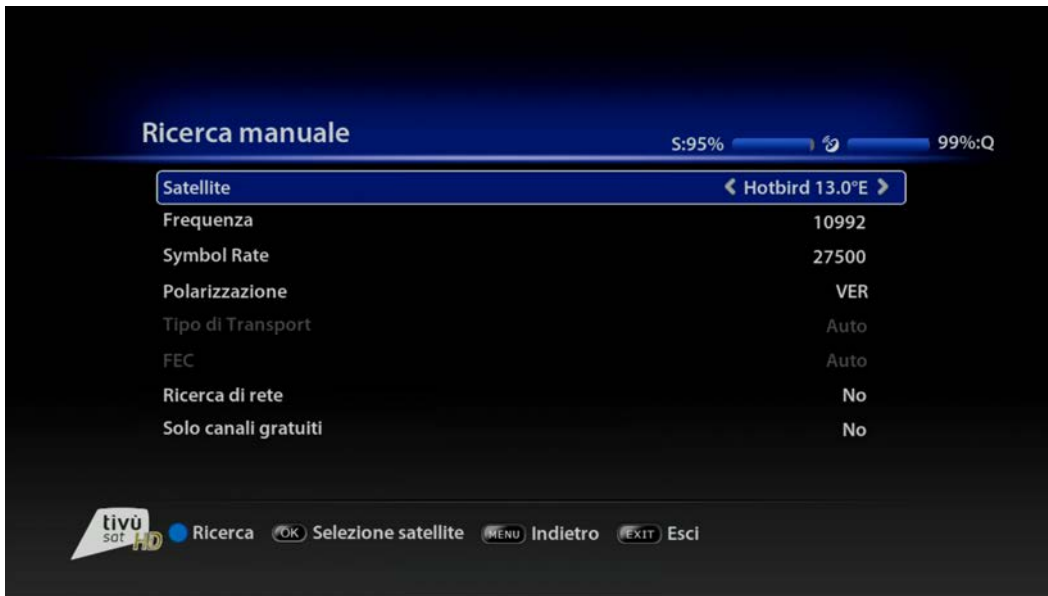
Ricerca manuale

S:95% 99%:Q

| | |
|---|---|
| Satellite | ❮ Hotbird 13.0°E ❯ |
| Frequenza | 10992 |
| Symbol Rate | 27500 |
| Polarizzazione | VER |
| Tipo di Transport | Auto |
| FEC | Auto |
| Ricerca di rete | No |
| Solo canali gratuiti | No |

tivù sat HD

Ricerca OK Selezione satellite MENU Indietro EXIT Esci